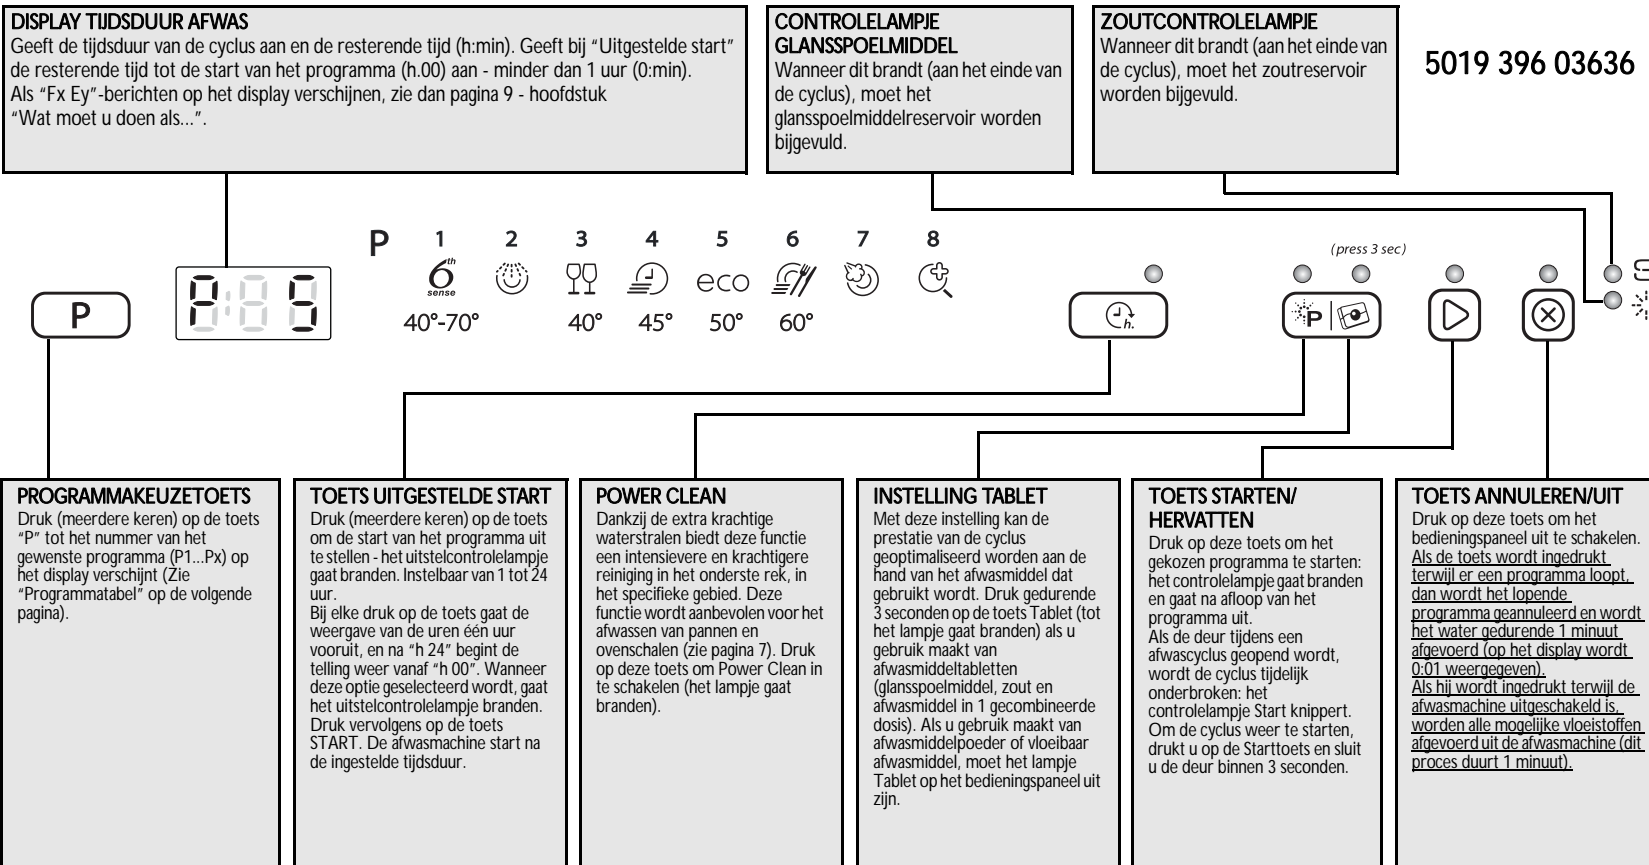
DISPLAY TIJDSDUUR AFWAS
Geeft de tijdsduur van de cyclus aan en de resterende tijd (h:min). Geeft bij "Uitgestelde start" de resterende tijd tot de start van het programma (h.00) aan - minder dan 1 uur (0:min).
Als "Fx Ey"-berichten op het display verschijnen, zie dan pagina 9 - hoofdstuk "Wat moet u doen als...".

CONTROLELAMPJE GLANSSPOELMIDDEL
Wanneer dit brandt (aan het einde van de cyclus), moet het glansspoelmiddelreservoir worden bijgevuld.

ZOUTCONTROLELAMPJE
Wanneer dit brandt (aan het einde van de cyclus), moet het zoutreservoir worden bijgevuld.

5019 396 03636

P
P 1 2 3 4 5 6 7 8
6th sense
eco
40°-70° 40° 45° 50° 60°
(press 3 sec)
h.

PROGRAMMAKEUZETOETS
Druk (meerdere keren) op de toets "P" tot het nummer van het gewenste programma (P1...Px) op het display verschijnt (Zie "Programmatabel" op de volgende pagina).

TOETS UITGESTELDE START
Druk (meerdere keren) op de toets om de start van het programma uit te stellen - het uitstelcontrolelampje gaat branden. Instelbaar van 1 tot 24 uur.
Bij elke druk op de toets gaat de weergave van de uren één uur vooruit, en na "h 24" begint de telling weer vanaf "h 00". Wanneer deze optie geselecteerd wordt, gaat het uitstelcontrolelampje branden. Druk vervolgens op de toets START. De afwasmachine start na de ingestelde tijdsduur.

POWER CLEAN
Dankzij de extra krachtige waterstralen biedt deze functie een intensievere en krachtigere reiniging in het onderste rek, in het specifieke gebied. Deze functie wordt aanbevolen voor het afwassen van pannen en ovenschalen (zie pagina 7). Druk op deze toets om Power Clean in te schakelen (het lampje gaat branden).

INSTELLING TABLET
Met deze instelling kan de prestatie van de cyclus geoptimaliseerd worden aan de hand van het afwasmiddel dat gebruikt wordt. Druk gedurende 3 seconden op de toets Tablet (tot het lampje gaat branden) als u gebruik maakt van afwasmiddeltabletten (glansspoelmiddel, zout en afwasmiddel in 1 gecombineerde dosis). Als u gebruik maakt van afwasmiddelpoeder of vloeibaar afwasmiddel, moet het lampje Tablet op het bedieningspaneel uit zijn.

TOETS STARTEN/ HERVATTEN
Druk op deze toets om het gekozen programma te starten: het controlelampje gaat branden en gaat na afloop van het programma uit.
Als de deur tijdens een afwascyclus geopend wordt, wordt de cyclus tijdelijk onderbroken: het controlelampje Start knippert. Om de cyclus weer te starten, drukt u op de Starttoets en sluit u de deur binnen 3 seconden.

TOETS ANNULEREN/UIT
Druk op deze toets om het bedieningspaneel uit te schakelen.
Als de toets wordt ingedrukt terwijl er een programma loopt, dan wordt het lopende programma geannuleerd en wordt het water gedurende 1 minuut afgevoerd (op het display wordt 0:01 weergegeven).
Als hij wordt ingedrukt terwijl de afwasmachine uitgeschakeld is, worden alle mogelijke vloeistoffen afgevoerd uit de afwasmachine (dit proces duurt 1 minuut).